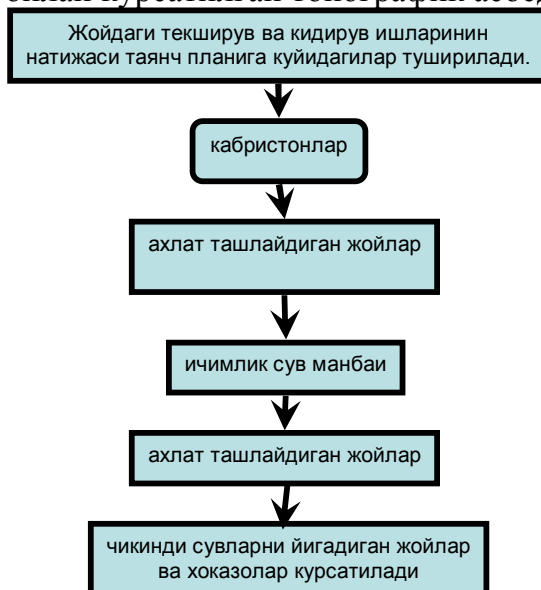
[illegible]

Жойдаги текширув ва кидирув ишларинин натижаси таянч планига куйидагилар туширилади.

кабристонлар

ахлат ташлайдиган жойлар

ичимлик сув манбаи

ахлат ташлайдиган жойлар

чикинди сувларни йигадиган жойлар ва хоказолар курсатилади